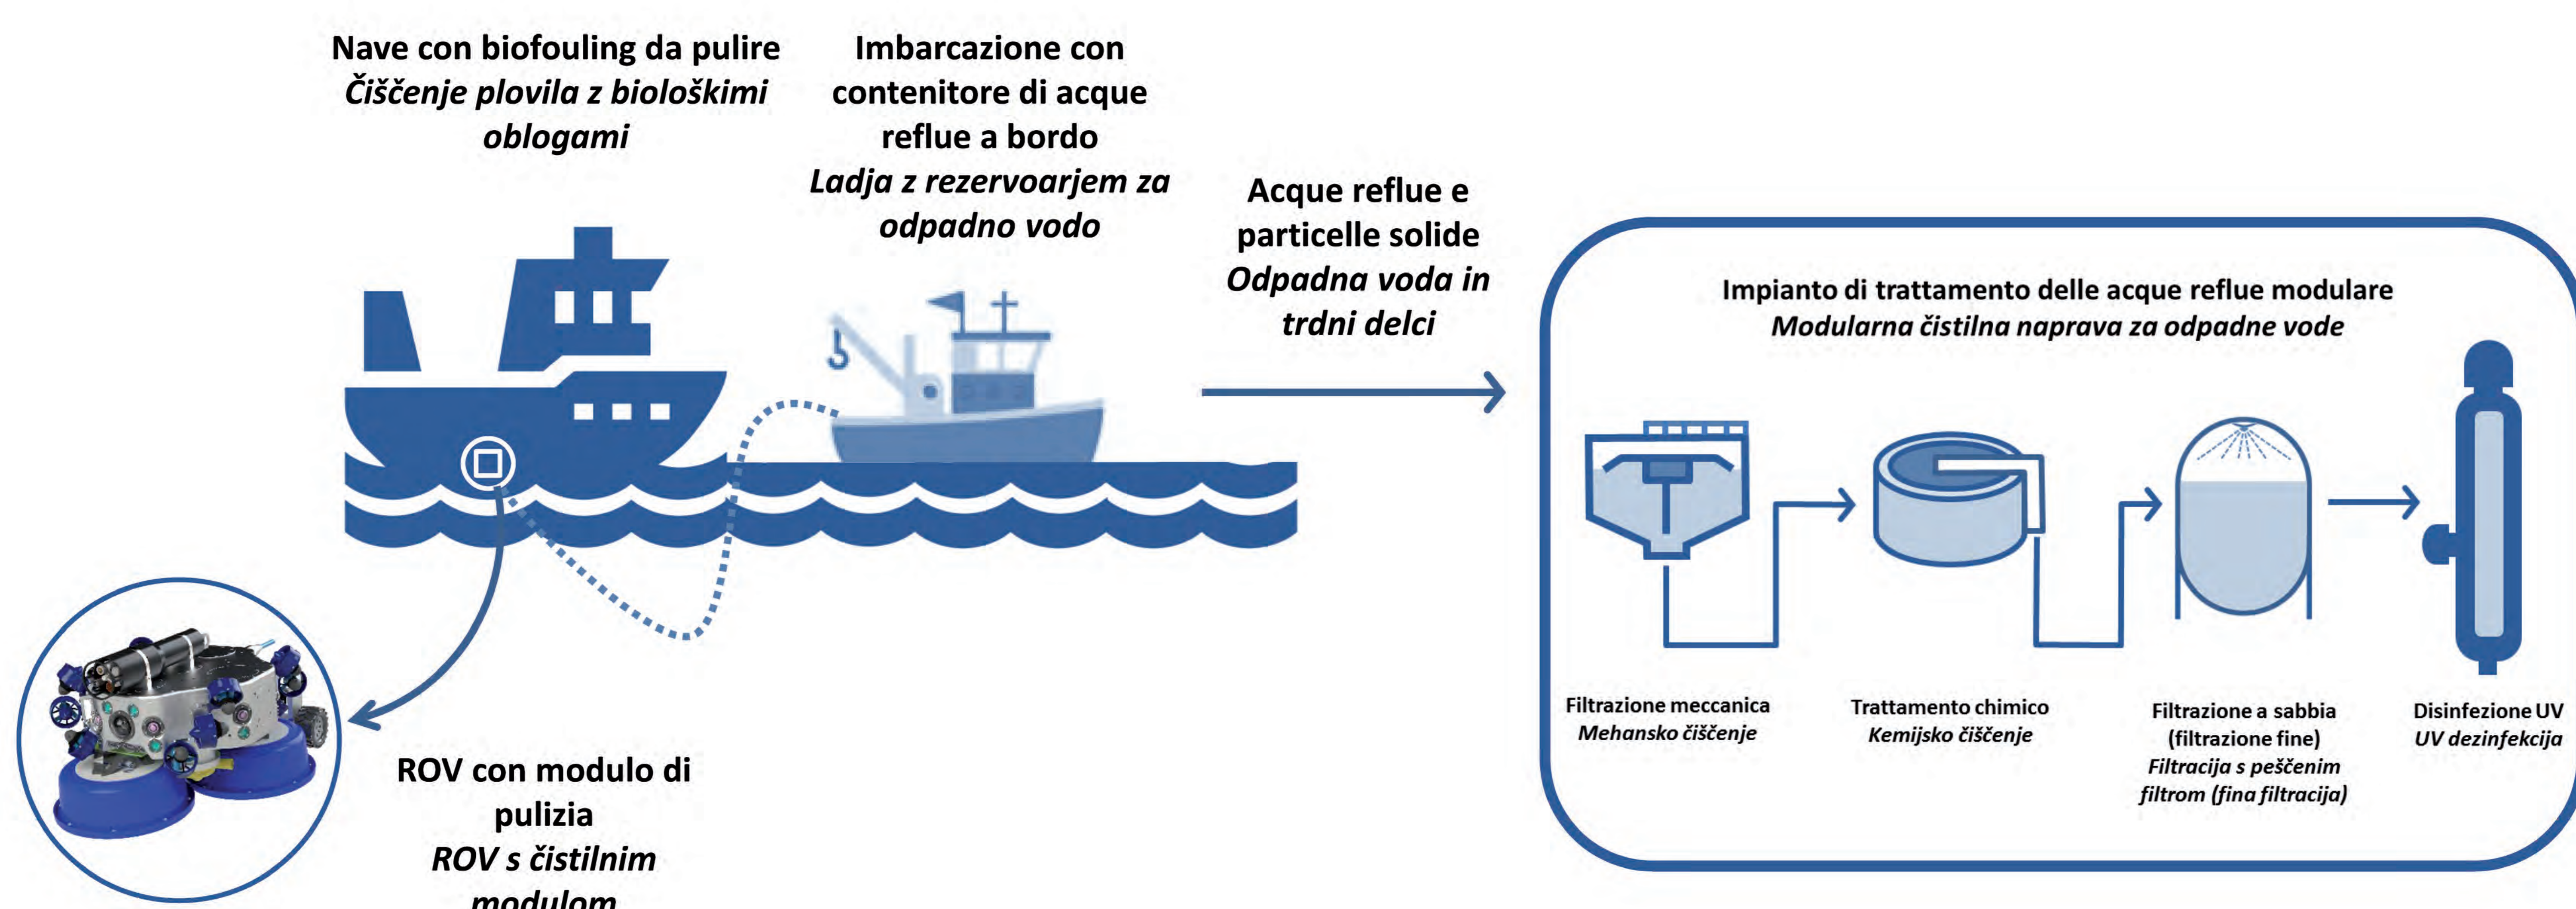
Nave con biofouling da pulire
Čiščenje plovila z biološkimi oblogami

Imbarcazione con contenitore di acque reflue a bordo
Ladja z rezervoarjem za odpadno vodo

Acque reflue e particelle solide
Odpadna voda in trdni delci

Impianto di trattamento delle acque reflue modulare
Modularna čistilna naprava za odpadne vode

Filtrazione meccanica
Mehansko čiščenje

Trattamento chimico
Kemijsko čiščenje

Filtrazione a sabbia (filtrazione fine)
Filtracija s peščenim filtrom (fina filtracija)

Disinfezione UV
UV dezinfekcija

ROV con modulo di pulizia
ROV s čistilnim modulom